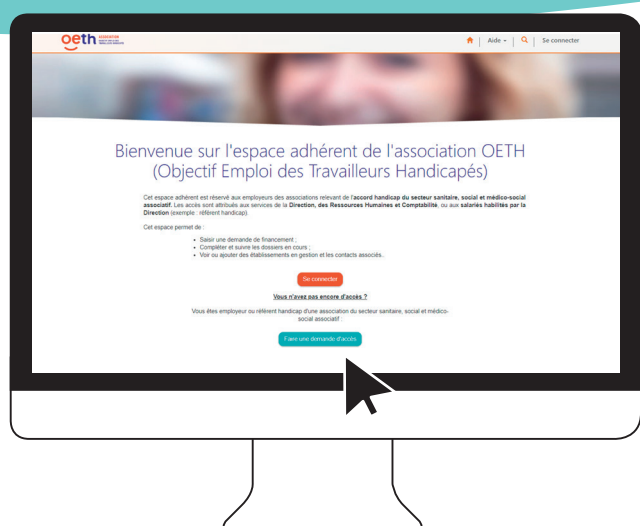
oeth association

Aide | Se connecter

Bienvenue sur l'espace adhérent de l'association OETH (Objectif Emploi des Travailleurs Handicapés)

Cet espace adhérent est réservé aux employeurs des associations relevant de l'accord handicap du secteur sanitaire, social et médico-social associatif. Les accès sont attribués aux services de la Direction, des Ressources Humaines et Comptabilité, ou aux salariés habilités par la Direction (exemple : référent handicap).

Cet espace permet de :

• Saisir une demande de financement ;
• Compléter et suivre les dossiers en cours ;
• Voir ou ajouter des établissements en gestion et les contacts associés.

Se connecter

Vous n'avez pas encore d'accès ?

Vous êtes employeur ou référent handicap d'une association du secteur sanitaire, social et médico-social associatif :

Faire une demande d'accès